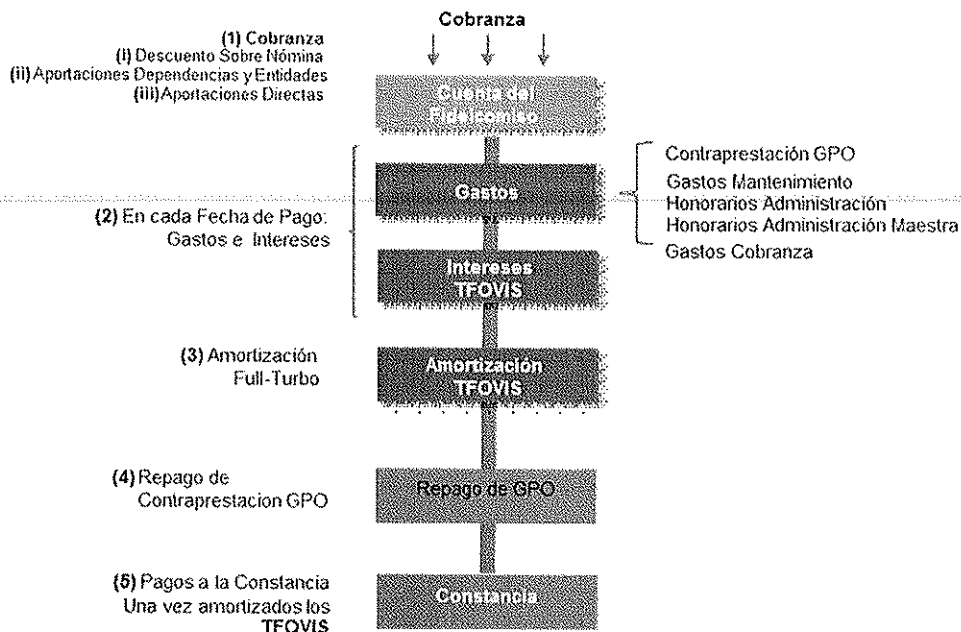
Cobranza

(1) Cobranza
(i) Descuento Sobre Nómina
(ii) Aportaciones Dependencias y Entidades
(iii) Aportaciones Directas

Cuenta del Fideicomiso

(2) En cada Fecha de Pago: Gastos e Intereses

Gastos

Contraprestación GPO
Gastos Mantenimiento
Honorarios Administración
Honorarios Administración Maestra
Gastos Cobranza

Intereses TFOVIS

(3) Amortización Full-Turbo

Amortización TFOVIS

(4) Repago de Contraprestacion GPO

Repago de GPO

(5) Pagos a la Constancia Una vez amortizados los TFOVIS

Constancia